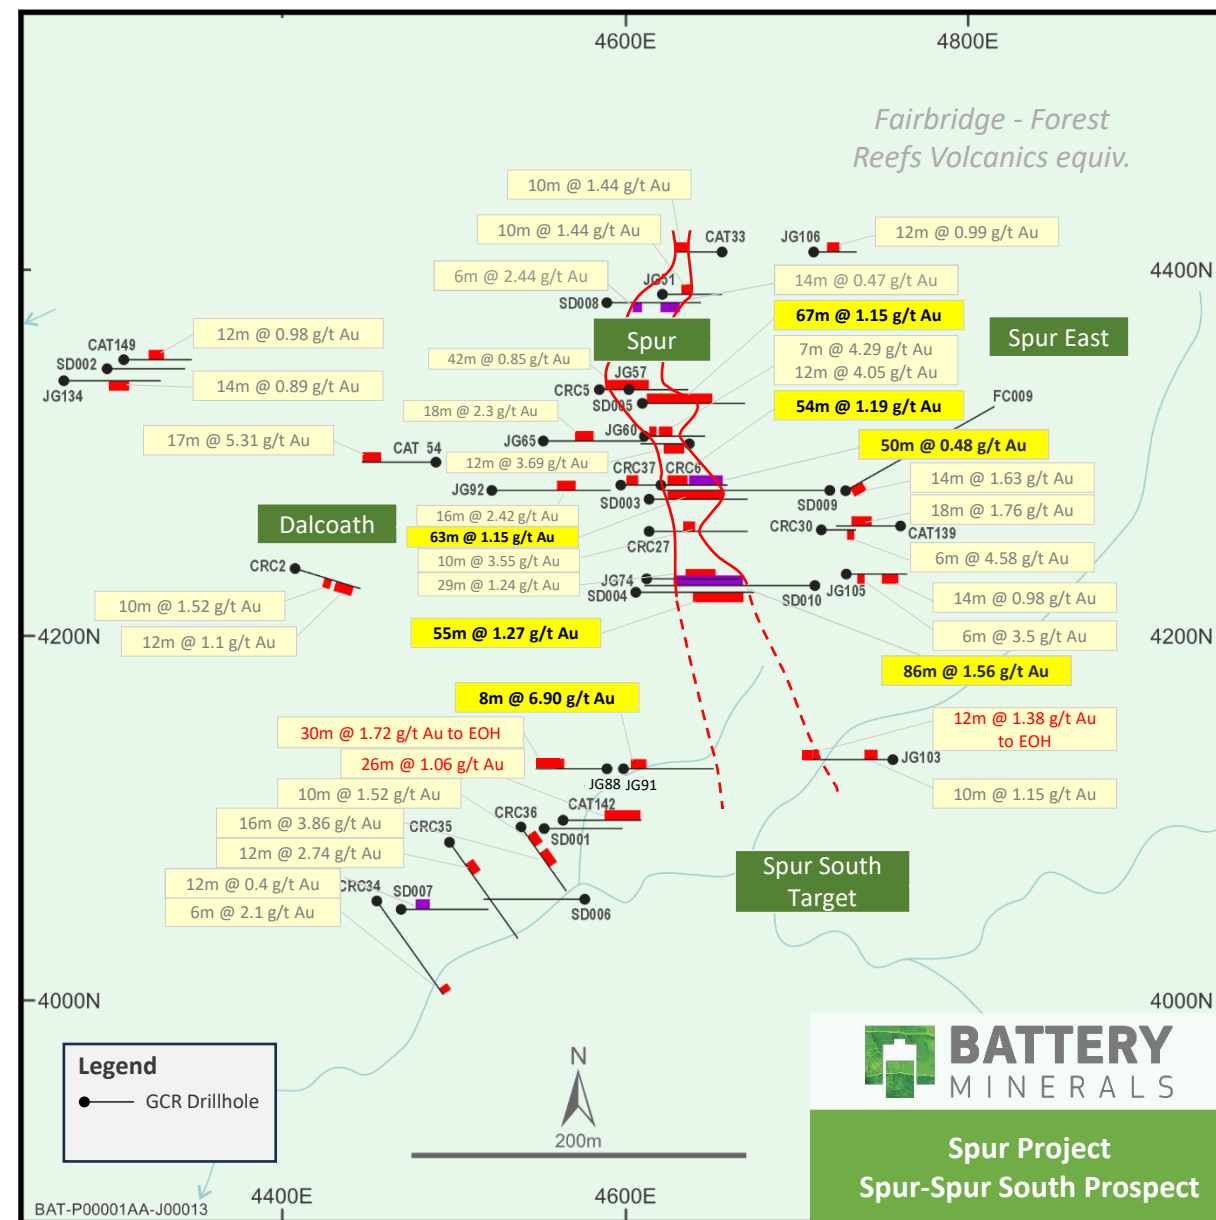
4600E

4800E

Fairbridge - Forest Reefs Volcanics equiv.

10m @ 1.44 g/t Au

10m @ 1.44 g/t Au

CAT33

JG106

12m @ 0.99 g/t Au

4400N

6m @ 2.44 g/t Au

JG31

14m @ 0.47 g/t Au

SD008

67m @ 1.15 g/t Au

Spur

Spur East

12m @ 0.98 g/t Au

CAT149

SD002

42m @ 0.85 g/t Au

JG57

7m @ 4.29 g/t Au
12m @ 4.05 g/t Au

JG134

14m @ 0.89 g/t Au

CRC5

SD005

18m @ 2.3 g/t Au

54m @ 1.19 g/t Au

FC009

17m @ 5.31 g/t Au

CAT 54

JG65

JG60

50m @ 0.48 g/t Au

12m @ 3.69 g/t Au

CRC37

CRC6

JG92

14m @ 1.63 g/t Au

SD003

SD009

Dalcoath

16m @ 2.42 g/t Au

18m @ 1.76 g/t Au

63m @ 1.15 g/t Au

CRC30

CAT139

10m @ 3.55 g/t Au

CRC27

CRC2

6m @ 4.58 g/t Au

29m @ 1.24 g/t Au

JG74

SD004

JG105

10m @ 1.52 g/t Au

SD010

14m @ 0.98 g/t Au

4200N

12m @ 1.1 g/t Au

55m @ 1.27 g/t Au

6m @ 3.5 g/t Au

4200N

86m @ 1.56 g/t Au

8m @ 6.90 g/t Au

30m @ 1.72 g/t Au to EOH

12m @ 1.38 g/t Au to EOH

26m @ 1.06 g/t Au

JG103

JG88 JG91

10m @ 1.52 g/t Au

CAT142

10m @ 1.15 g/t Au

16m @ 3.86 g/t Au

CRC36

CRC35

SD001

12m @ 2.74 g/t Au

Spur South Target

12m @ 0.4 g/t Au

CRC34

SD007

6m @ 2.1 g/t Au

SD006

4000N

4000N

BATTERY MINERALS

Legend

GCR Drillhole

N

200m

Spur Project
Spur-Spur South Prospect

BAT-P00001AA-J00013

4400E

4600E